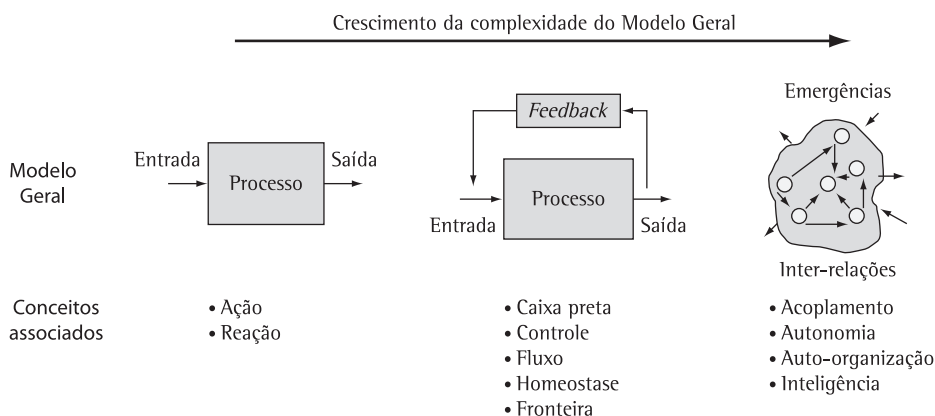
Crescimento da complexidade do Modelo Geral

Modelo Geral

Entrada

Processo

Saída

Feedback

Entrada

Processo

Saída

Emergências

Inter-relações

Conceitos associados

• Ação
• Reação

• Caixa preta
• Controle
• Fluxo
• Homeostase
• Fronteira

• Acoplamento
• Autonomia
• Auto-organização
• Inteligência